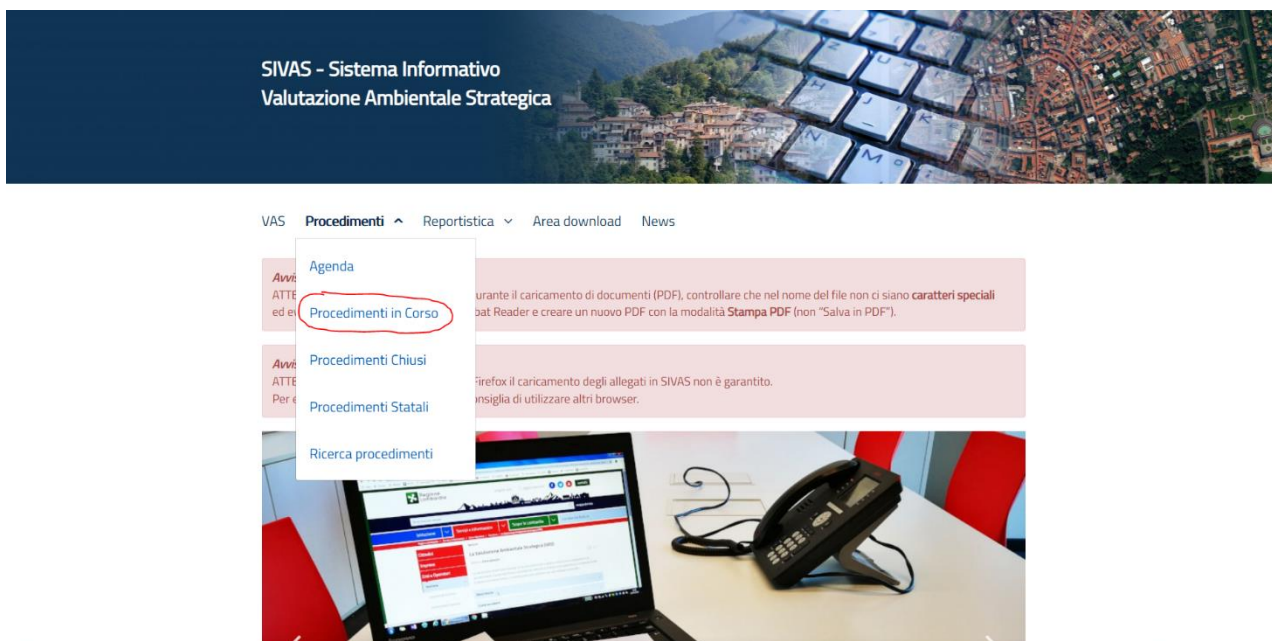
SIVAS - Sistema Informativo
Valutazione Ambientale Strategica

VAS Procedimenti ^ Reportistica ˅ Area download News

Agenda

Procedimenti in Corso

Procedimenti Chiusi

Procedimenti Statali

Ricerca procedimenti

Avvi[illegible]
ATTE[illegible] urante il caricamento di documenti (PDF), controllare che nel nome del file non ci siano **caratteri speciali**
ed ev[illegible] bat Reader e creare un nuovo PDF con la modalità **Stampa PDF** (non "Salva in PDF").

Avvi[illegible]
ATTE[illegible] Firefox il caricamento degli allegati in SIVAS non è garantito.
Per e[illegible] nsiglia di utilizzare altri browser.